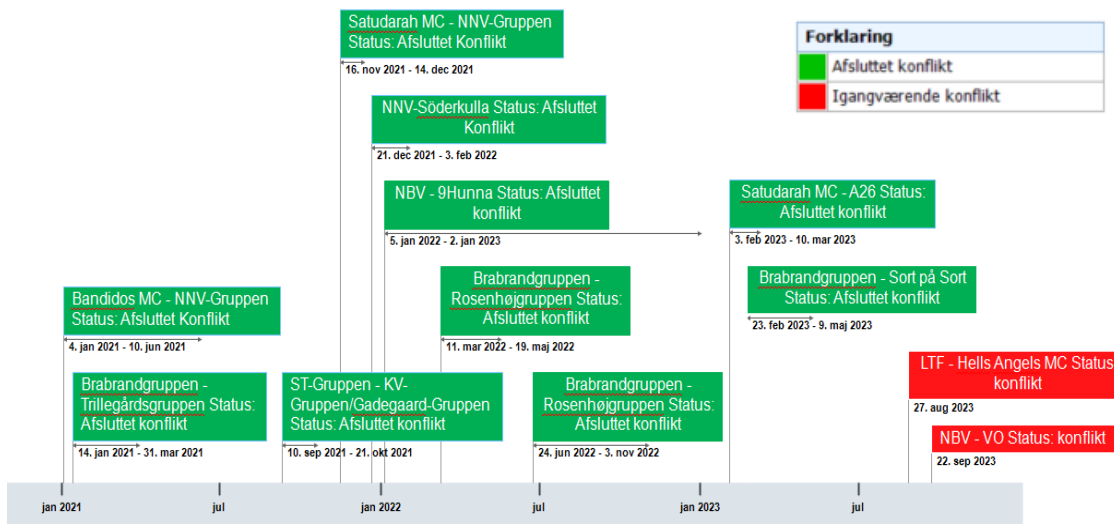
Satudarah MC - NNV-Gruppen Status: Afsluttet Konflikt
16. nov 2021 - 14. dec 2021

Forklaring
Afsluttet konflikt
Igangværende konflikt

NNV-Söderkulla Status: Afsluttet Konflikt
21. dec 2021 - 3. feb 2022

NBV - 9Hunna Status: Afsluttet konflikt
5. jan 2022 - 2. jan 2023

Satudarah MC - A26 Status: Afsluttet konflikt
3. feb 2023 - 10. mar 2023

Bandidos MC - NNV-Gruppen Status: Afsluttet Konflikt
4. jan 2021 - 10. jun 2021

Brabrandgruppen - Rosenhøjgruppen Status: Afsluttet konflikt
11. mar 2022 - 19. maj 2022

Brabrandgruppen - Sort på Sort Status: Afsluttet konflikt
23. feb 2023 - 9. maj 2023

LTF - Hells Angels MC Status: konflikt
27. aug 2023

Brabrandgruppen - Trillegårdsgruppen Status: Afsluttet konflikt
14. jan 2021 - 31. mar 2021

ST-Gruppen - KV-Gruppen/Gadegaard-Gruppen Status: Afsluttet konflikt
10. sep 2021 - 21. okt 2021

Brabrandgruppen - Rosenhøjgruppen Status: Afsluttet konflikt
24. jun 2022 - 3. nov 2022

NBV - VO Status: konflikt
22. sep 2023

jan 2021
jul
jan 2022
jul
jan 2023
jul